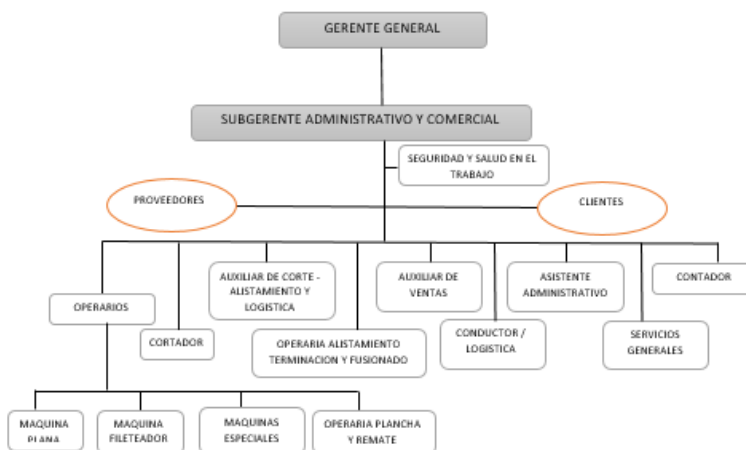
GERENTE GENERAL

SUBGERENTE ADMINISTRATIVO Y COMERCIAL

SEGURIDAD Y SALUD EN EL TRABAJO

PROVEEDORES

CLIENTES

OPERARIOS

CORTADOR

AUXILIAR DE CORTE - ALISTAMIENTO Y LOGISTICA

OPERARIA ALISTAMIENTO TERMINACION Y FUSIONADO

AUXILIAR DE VENTAS

CONDUCTOR / LOGISTICA

ASISTENTE ADMINISTRATIVO

SERVICIOS GENERALES

CONTADOR

MAQUINA PLANA

MAQUINA FILETEADOR

MAQUINAS ESPECIALES

OPERARIA PLANCHA Y REMATE